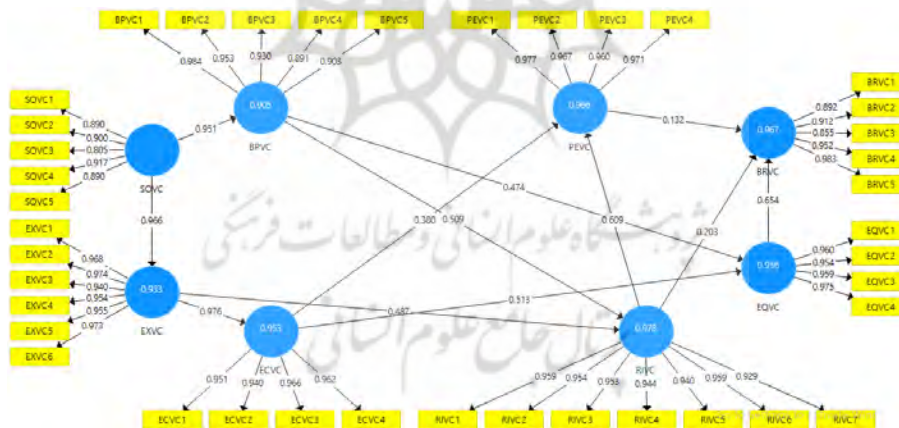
BPVC1 BPVC2 BPVC3 BPVC4 BPVC5
0.984 0.953 0.930 0.891 0.903
0.905
BPVC

PEVC1 PEVC2 PEVC3 PEVC4
0.977 0.987 0.960 0.971
0.966
PEVC

SQVC1 SQVC2 SQVC3 SQVC4 SQVC5
0.890 0.900 0.805 0.917 0.890
SQVC
0.951

0.132

BRVC1 BRVC2 BRVC3 BRVC4 BRVC5
0.892 0.912 0.855 0.952 0.983
0.967
BRVC

0.474
0.966
0.300 0.509
0.609
0.654
0.203

EXVC1 EXVC2 EXVC3 EXVC4 EXVC5 EXVC6
0.968 0.974 0.940 0.954 0.955 0.973
0.933
EXVC

EQVC1 EQVC2 EQVC3 EQVC4
0.960 0.954 0.959 0.975
0.996
EQVC

0.513
0.976
0.487
0.953
ECVC
0.978
RIVC

0.951 0.940 0.966 0.962
ECVC1 ECVC2 ECVC3 ECVC4

0.959 0.954 0.958 0.944 0.940 0.959 0.929
RIVC1 RIVC2 RIVC3 RIVC4 RIVC5 RIVC6 RIVC7